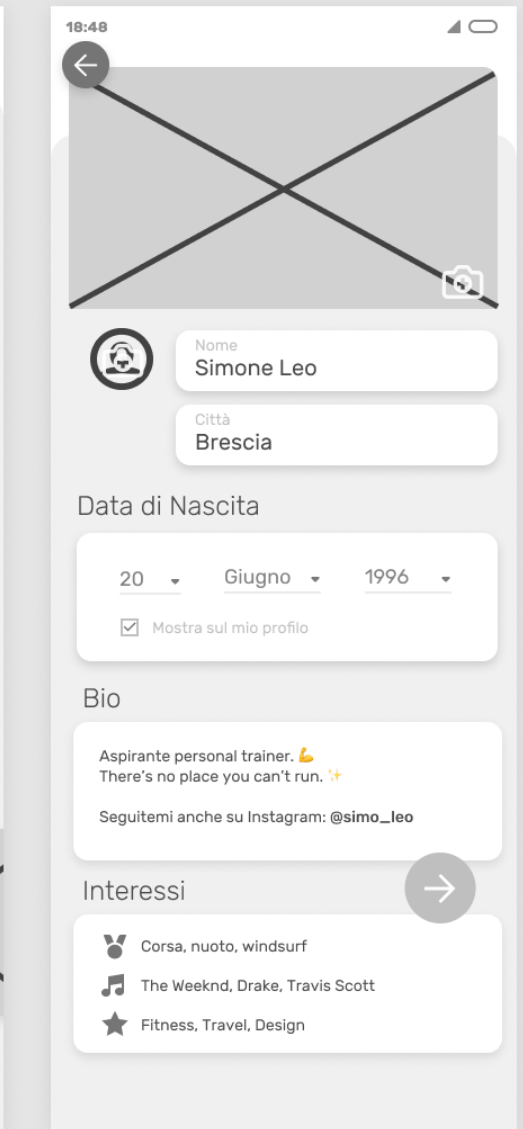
18:48

Nome
Simone Leo

Città
Brescia

Data di Nascita

20
Giugno
1996

Mostra sul mio profilo

Bio

Aspirante personal trainer. 💪
There's no place you can't run. ✨

Seguitemi anche su Instagram: @simo_leo

Interessi

Corsa, nuoto, windsurf
The Weeknd, Drake, Travis Scott
Fitness, Travel, Design